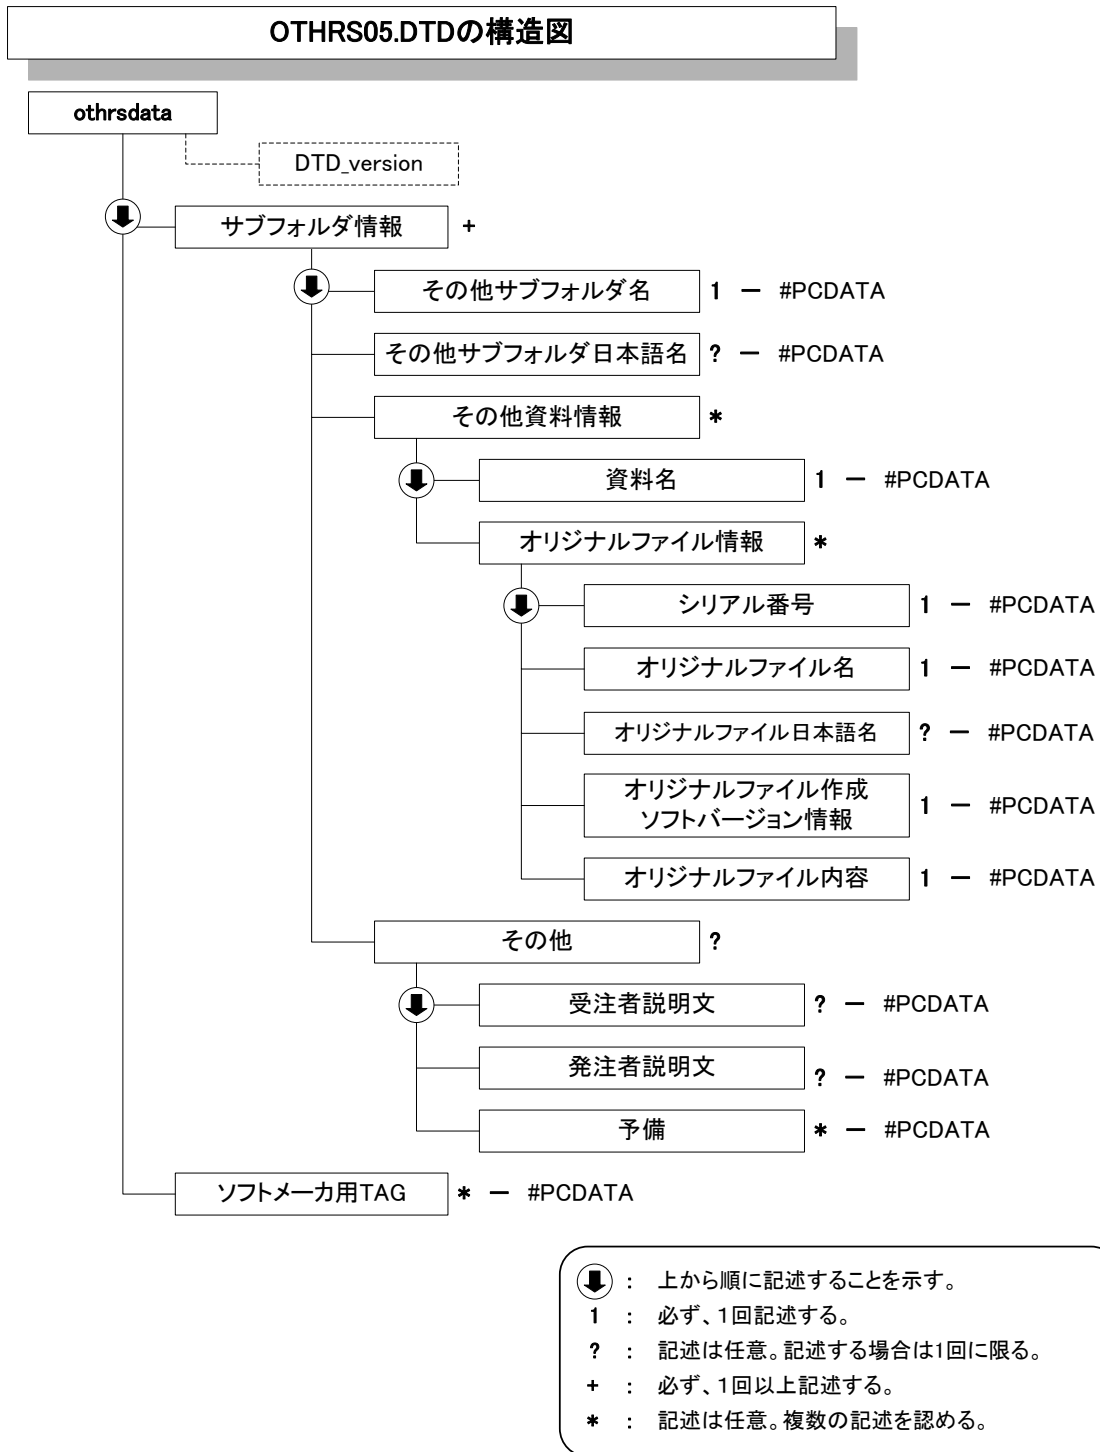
OTHRS05.DTDの構造図

othrsdata

DTD_version

サブフォルダ情報 +

その他サブフォルダ名 1 ー #PCDATA

その他サブフォルダ日本語名 ? ー #PCDATA

その他資料情報 ＊

資料名 1 ー #PCDATA

オリジナルファイル情報 ＊

シリアル番号 1 ー #PCDATA

オリジナルファイル名 1 ー #PCDATA

オリジナルファイル日本語名 ? ー #PCDATA

オリジナルファイル作成ソフトバージョン情報 1 ー #PCDATA

オリジナルファイル内容 1 ー #PCDATA

その他 ?

受注者説明文 ? ー #PCDATA

発注者説明文 ? ー #PCDATA

予備 ＊ ー #PCDATA

ソフトメーカ用TAG ＊ ー #PCDATA

⬇ : 上から順に記述することを示す。
1 : 必ず、1回記述する。
? : 記述は任意。記述する場合は1回に限る。
+ : 必ず、1回以上記述する。
＊ : 記述は任意。複数の記述を認める。